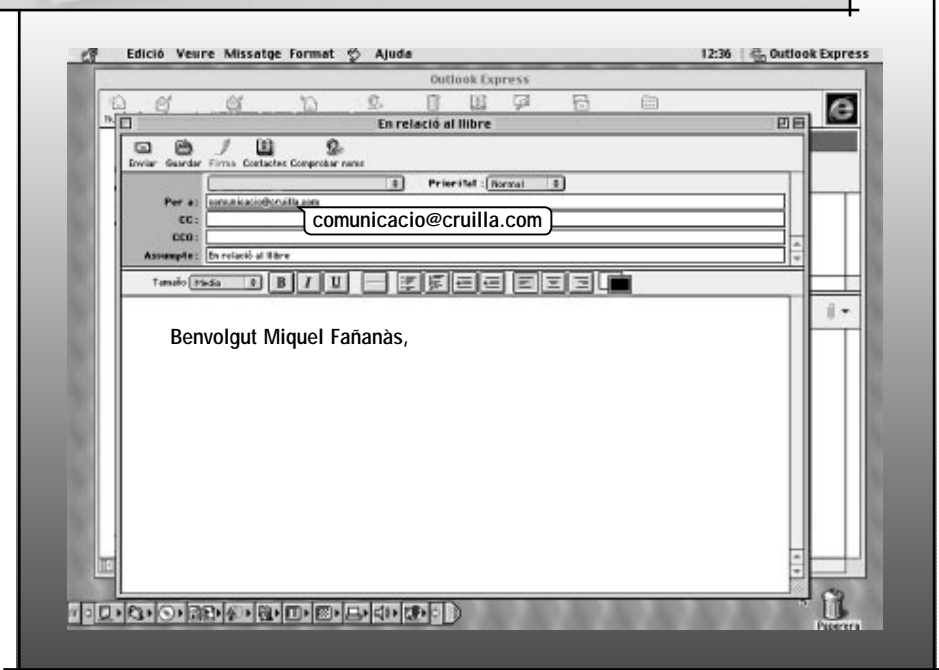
Edició Veure Missatge Format Ajuda

12:36 Outlook Express

Outlook Express

En relació al llibre

Enviar Guardar Firma Contactes Comprobar noms

Prioritat : Normal

Per a : comunicacio@cruilla.com

comunicacio@cruilla.com

CC :

CCO :

Assumpte : En relació al llibre

Tamaño Media B I U

Benvolgut Miquel Fañanàs,

Paperera